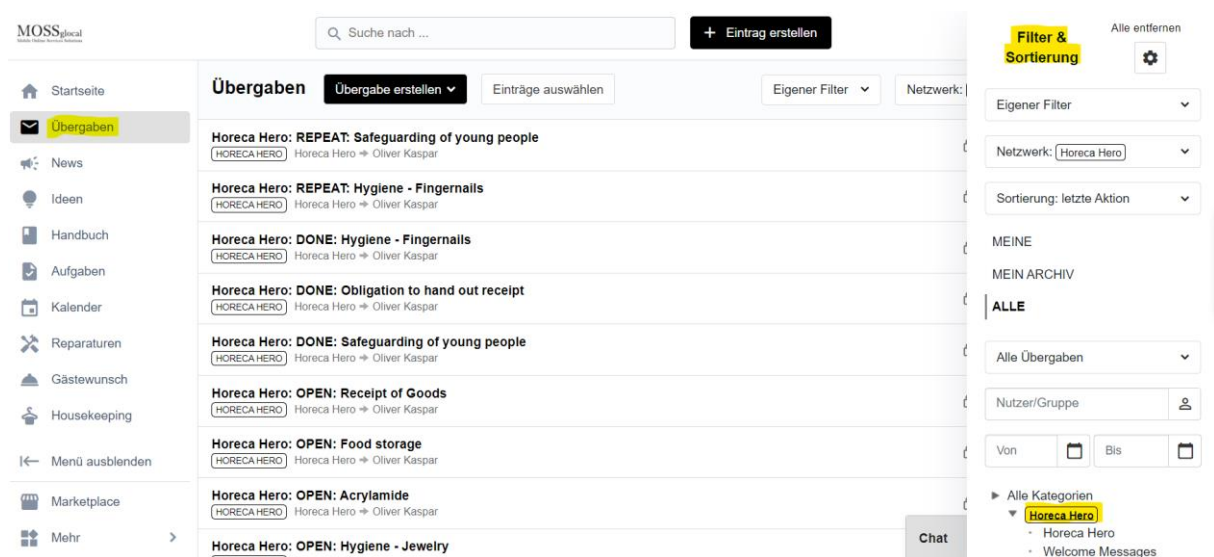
MOSSglocal
Mobile Online Services Solutions

Suche nach ...

+ Eintrag erstellen

Filter & Sortierung

Alle entfernen

Startseite
Übergaben
News
Ideen
Handbuch
Aufgaben
Kalender
Reparaturen
Gästewunsch
Housekeeping
Menü ausblenden
Marketplace
Mehr

Übergaben

Übergabe erstellen

Einträge auswählen

Eigener Filter

Netzwerk: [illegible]

Horeca Hero: REPEAT: Safeguarding of young people
HORECA HERO Horeca Hero → Oliver Kaspar

Horeca Hero: REPEAT: Hygiene - Fingernails
HORECA HERO Horeca Hero → Oliver Kaspar

Horeca Hero: DONE: Hygiene - Fingernails
HORECA HERO Horeca Hero → Oliver Kaspar

Horeca Hero: DONE: Obligation to hand out receipt
HORECA HERO Horeca Hero → Oliver Kaspar

Horeca Hero: DONE: Safeguarding of young people
HORECA HERO Horeca Hero → Oliver Kaspar

Horeca Hero: OPEN: Receipt of Goods
HORECA HERO Horeca Hero → Oliver Kaspar

Horeca Hero: OPEN: Food storage
HORECA HERO Horeca Hero → Oliver Kaspar

Horeca Hero: OPEN: Acrylamide
HORECA HERO Horeca Hero → Oliver Kaspar

Horeca Hero: OPEN: Hygiene - Jewelry

Chat

Eigener Filter

Netzwerk: Horeca Hero

Sortierung: letzte Aktion

MEINE
MEIN ARCHIV
ALLE

Alle Übergaben

Nutzer/Gruppe

Von

Bis

Alle Kategorien
Horeca Hero
Horeca Hero
Welcome Messages